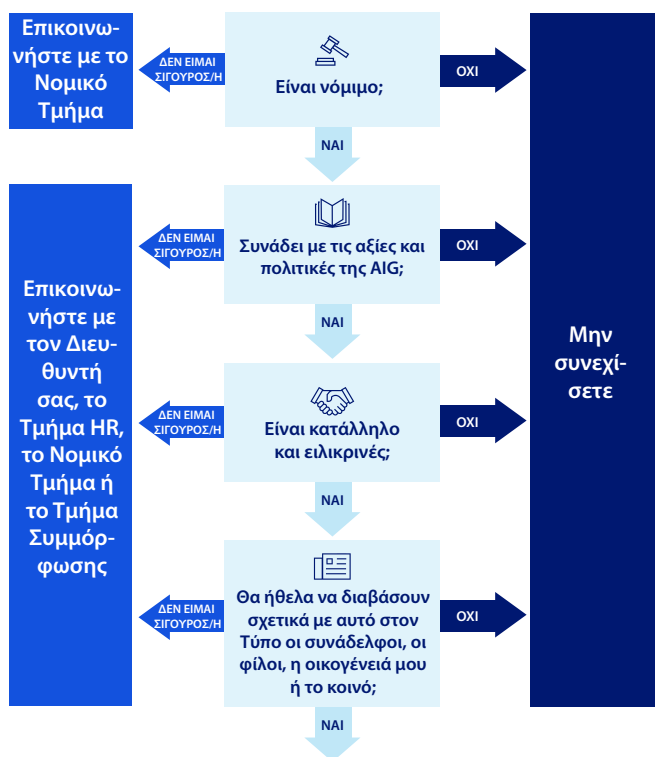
Επικοινωνήστε με το Νομικό Τμήμα

ΔΕΝ ΕΙΜΑΙ ΣΙΓΟΥΡΟΣ/Η

Είναι νόμιμο;

ΟΧΙ

ΝΑΙ

Επικοινωνήστε με τον Διευθυντή σας, το Τμήμα HR, το Νομικό Τμήμα ή το Τμήμα Συμμόρφωσης

ΔΕΝ ΕΙΜΑΙ ΣΙΓΟΥΡΟΣ/Η

Συνάδει με τις αξίες και πολιτικές της AIG;

ΟΧΙ

ΝΑΙ

Μην συνεχίσετε

ΔΕΝ ΕΙΜΑΙ ΣΙΓΟΥΡΟΣ/Η

Είναι κατάλληλο και ειλικρινές;

ΟΧΙ

ΝΑΙ

ΔΕΝ ΕΙΜΑΙ ΣΙΓΟΥΡΟΣ/Η

Θα ήθελα να διαβάσουν σχετικά με αυτό στον Τύπο οι συνάδελφοι, οι φίλοι, η οικογένειά μου ή το κοινό;

ΟΧΙ

ΝΑΙ